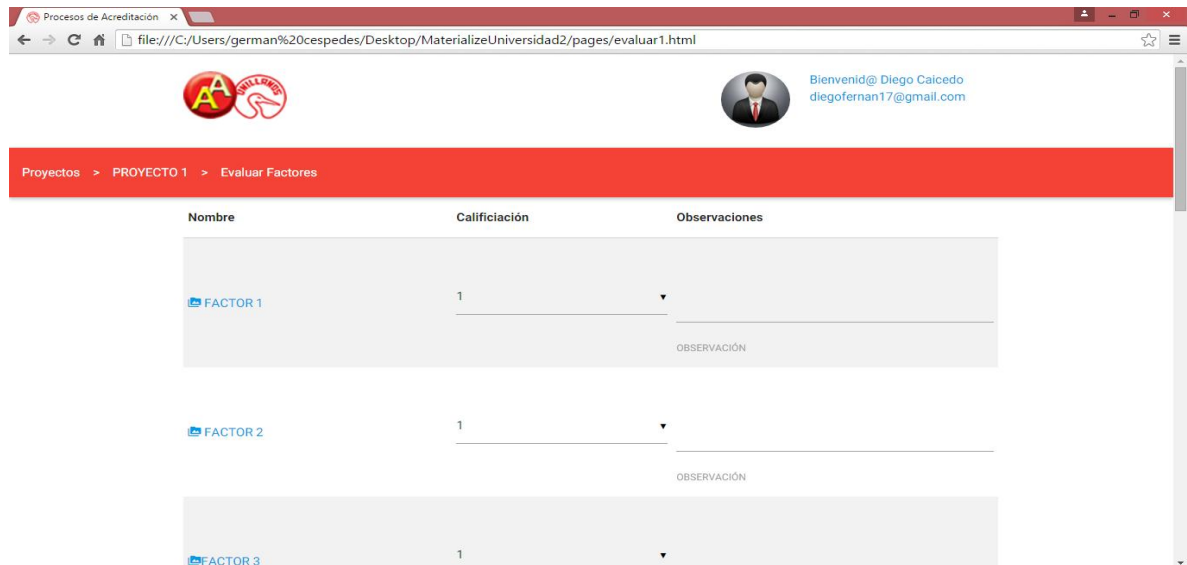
Procesos de Acreditación ×

file:///C:/Users/german%20cespedes/Desktop/MaterializeUniversidad2/pages/evaluar1.html

AA UNILLANOS

Bienvenid@ Diego Caicedo
diegofernan17@gmail.com

Proyectos > PROYECTO 1 > Evaluar Factores

| Nombre | Califiación | Observaciones |
|---|---|---|
| FACTOR 1 | 1 ▼ | OBSERVACIÓN |
| FACTOR 2 | 1 ▼ | OBSERVACIÓN |
| FACTOR 3 | 1 ▼ | |